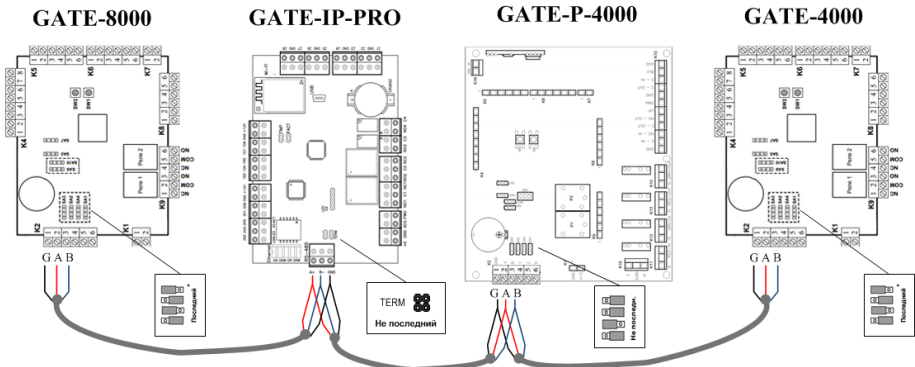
GATE-8000

GATE-IP-PRO

GATE-P-4000

GATE-4000

K5 K6 K7 K4 K8 K2 K1 K9

Реле 2
Реле 1

NO COM NC NO COM NC

G A B

Последний

TERM
Не последний

G A B

Не последн.

K5 K6 K7 K4 K8 K2 K1 K9

Реле 2
Реле 1

NO COM NC NO COM NC

G A B

Последний